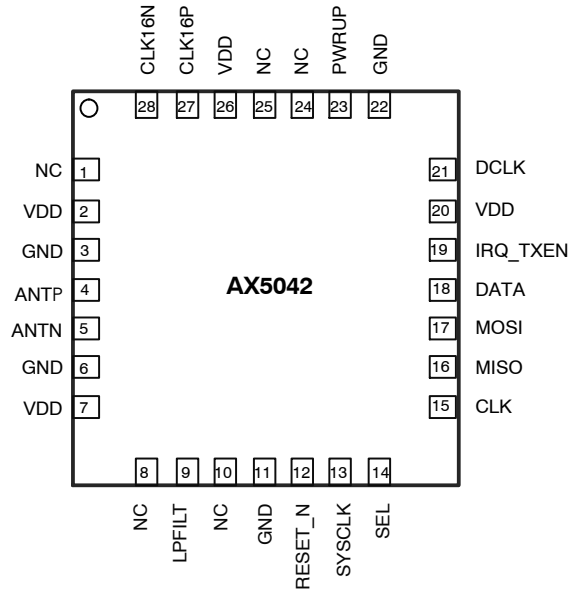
CLK16N CLK16P VDD NC NC PWRUP GND

28 27 26 25 24 23 22

NC 1
VDD 2
GND 3
ANTP 4
ANTN 5
GND 6
VDD 7

AX5042

21 DCLK
20 VDD
19 IRQ_TXEN
18 DATA
17 MOSI
16 MISO
15 CLK

8 9 10 11 12 13 14

NC LPFILT NC GND RESET_N SYSCLK SEL